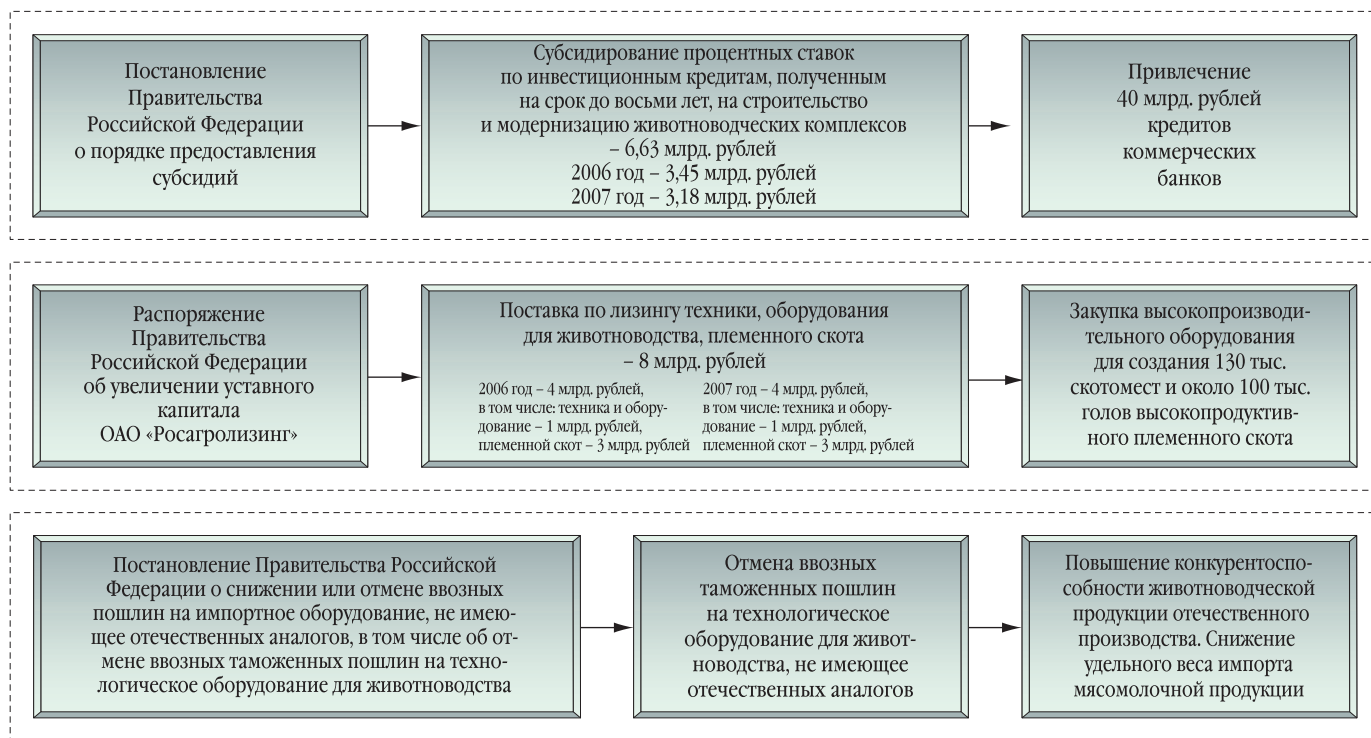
Постановление Правительства Российской Федерации о порядке предоставления субсидий

Субсидирование процентных ставок по инвестиционным кредитам, полученным на срок до восьми лет, на строительство и модернизацию животноводческих комплексов – 6,63 млрд. рублей
2006 год – 3,45 млрд. рублей
2007 год – 3,18 млрд. рублей

Привлечение 40 млрд. рублей кредитов коммерческих банков

Распоряжение Правительства Российской Федерации об увеличении уставного капитала ОАО «Росагролизинг»

Поставка по лизингу техники, оборудования для животноводства, племенного скота – 8 млрд. рублей

2006 год – 4 млрд. рублей, в том числе: техника и оборудование – 1 млрд. рублей, племенной скот – 3 млрд. рублей

2007 год – 4 млрд. рублей, в том числе: техника и оборудование – 1 млрд. рублей, племенной скот – 3 млрд. рублей

Закупка высокопроизводительного оборудования для создания 130 тыс. скотомест и около 100 тыс. голов высокопродуктивного племенного скота

Постановление Правительства Российской Федерации о снижении или отмене ввозных пошлин на импортное оборудование, не имеющее отечественных аналогов, в том числе об отмене ввозных таможенных пошлин на технологическое оборудование для животноводства

Отмена ввозных таможенных пошлин на технологическое оборудование для животноводства, не имеющее отечественных аналогов

Повышение конкурентоспособности животноводческой продукции отечественного производства. Снижение удельного веса импорта мясомолочной продукции